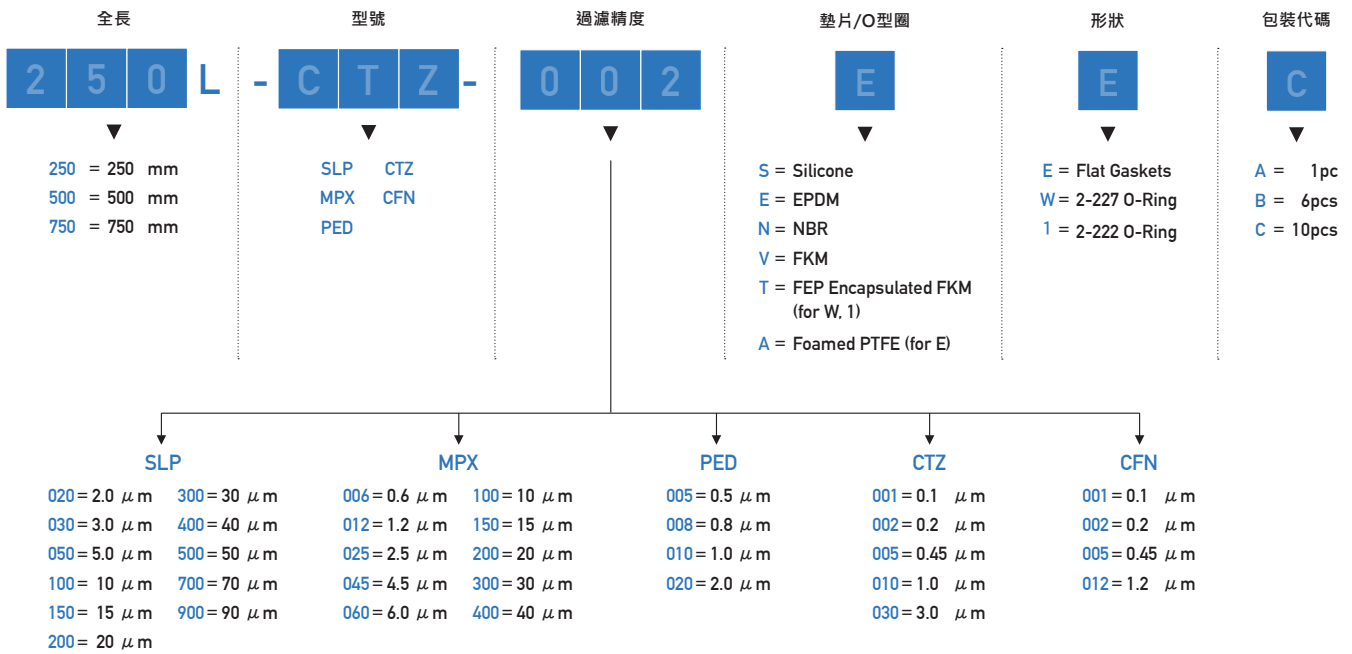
全長

2 5 0 L

250 = 250 mm
500 = 500 mm
750 = 750 mm

型號

- C T Z -

SLP
MPX
PED

CTZ
CFN

過濾精度

0 0 2

墊片/O型圈

E

S = Silicone
E = EPDM
N = NBR
V = FKM
T = FEP Encapsulated FKM (for W, 1)
A = Foamed PTFE (for E)

形狀

E

E = Flat Gaskets
W = 2-227 O-Ring
1 = 2-222 O-Ring

包裝代碼

C

A = 1pc
B = 6pcs
C = 10pcs

SLP

020 = 2.0 $\mu$m
030 = 3.0 $\mu$m
050 = 5.0 $\mu$m
100 = 10 $\mu$m
150 = 15 $\mu$m
200 = 20 $\mu$m

300 = 30 $\mu$m
400 = 40 $\mu$m
500 = 50 $\mu$m
700 = 70 $\mu$m
900 = 90 $\mu$m

MPX

006 = 0.6 $\mu$m
012 = 1.2 $\mu$m
025 = 2.5 $\mu$m
045 = 4.5 $\mu$m
060 = 6.0 $\mu$m

100 = 10 $\mu$m
150 = 15 $\mu$m
200 = 20 $\mu$m
300 = 30 $\mu$m
400 = 40 $\mu$m

PED

005 = 0.5 $\mu$m
008 = 0.8 $\mu$m
010 = 1.0 $\mu$m
020 = 2.0 $\mu$m

CTZ

001 = 0.1 $\mu$m
002 = 0.2 $\mu$m
005 = 0.45 $\mu$m
010 = 1.0 $\mu$m
030 = 3.0 $\mu$m

CFN

001 = 0.1 $\mu$m
002 = 0.2 $\mu$m
005 = 0.45 $\mu$m
012 = 1.2 $\mu$m